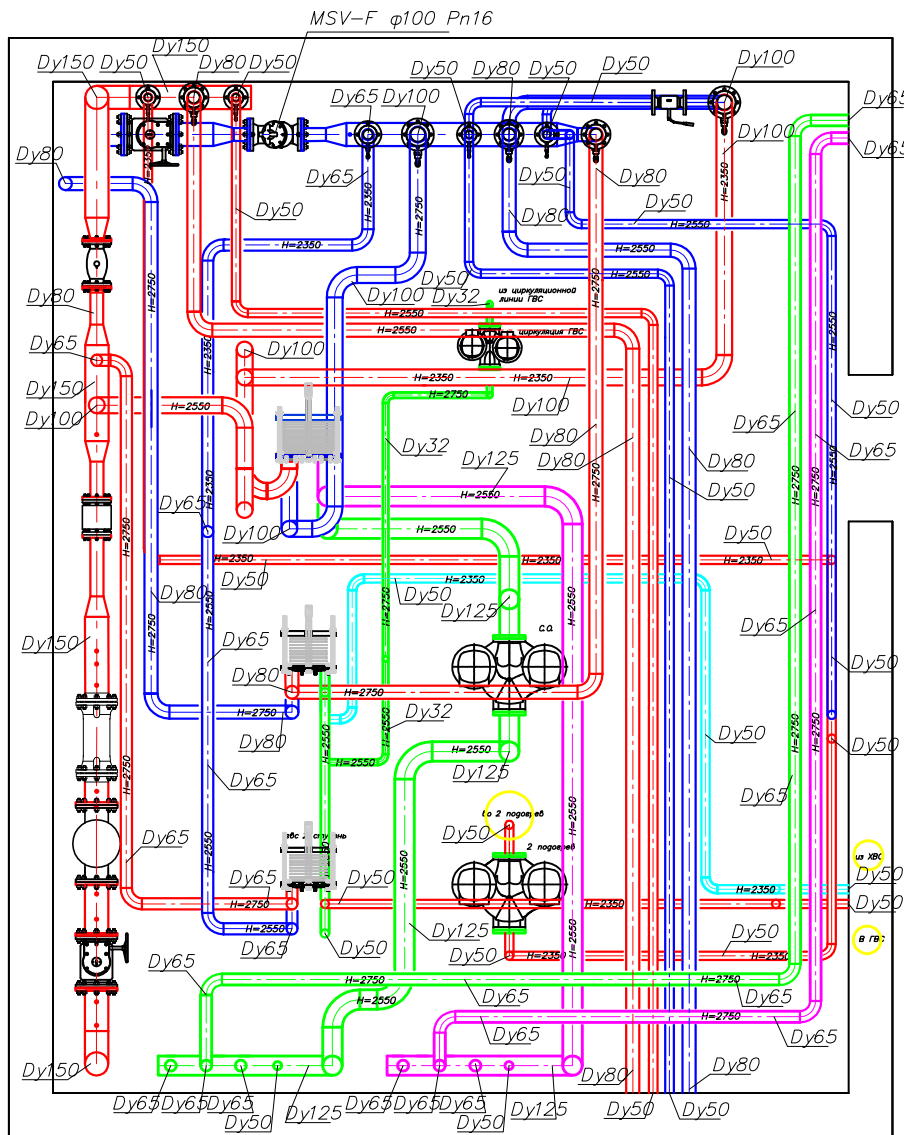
MSV-F φ100 Pn16

Dy150 Dy50 Dy150 Dy80 Dy50 Dy50 Dy80 Dy50 Dy50 Dy100 Dy65 Dy65 Dy100 Dy65

Dy80 Dy65 Dy50 Dy80 Dy100 Dy80 Dy50 Dy50

H=2350 H=2750 H=2350 H=2750 H=2550 H=2550 H=2350 H=2750

Dy80 Dy50 Dy100 Dy32 из циркуляционной линии ГВС циркуляция ГВС

H=2550 H=2550 H=2350 H=2350

Dy65 Dy100 Dy150 Dy100 H=2550 H=2750 Dy100 Dy50 Dy65

Dy80 Dy32 Dy80 Dy65 Dy125 Dy80 H=2550 Dy50 Dy65

Dy100 H=2550 H=2750 H=2750 Dy50 H=2350 H=2350 H=2350

Dy50 H=2350 Dy80 Dy50 Dy125 H=2550 Dy65

Dy65 с.о. Dy80 H=2750 Dy50

Dy32 H=2550 Dy80 H=2750 H=2550 Dy50 H=2750 Dy50

H=2550 H=2550 Dy125 Dy65 Dy65 Dy65

со 2 подовей Dy50 2 подовей H=2550

H=2550 из ХВС

Dy65 Dy50 H=2350 Dy50 H=2750 H=2350 Dy50

H=2550 Dy65 Dy50 Dy125 Dy50 H=2350 в ГВС

Dy65 H=2750 H=2750 Dy65 Dy65 H=2550 H=2750 Dy65 Dy65

Dy150 Dy80 Dy80

Dy65 Dy65 Dy65 Dy50 Dy125 Dy65 Dy65 Dy65 Dy50 Dy125 Dy50 Dy50